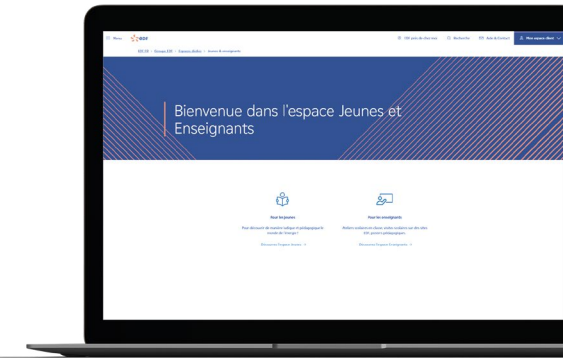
Menu EDF

EDF près de chez moi Rechercher Aide & Contact Mon espace client

EDF.fr > Groupe EDF > Espaces dédiés > Jeunes & enseignants

Bienvenue dans l'espace Jeunes et Enseignants

Pour les jeunes

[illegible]

Découvrir l'espace Jeunes >

Pour les enseignants

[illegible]

Découvrir l'espace Enseignants >